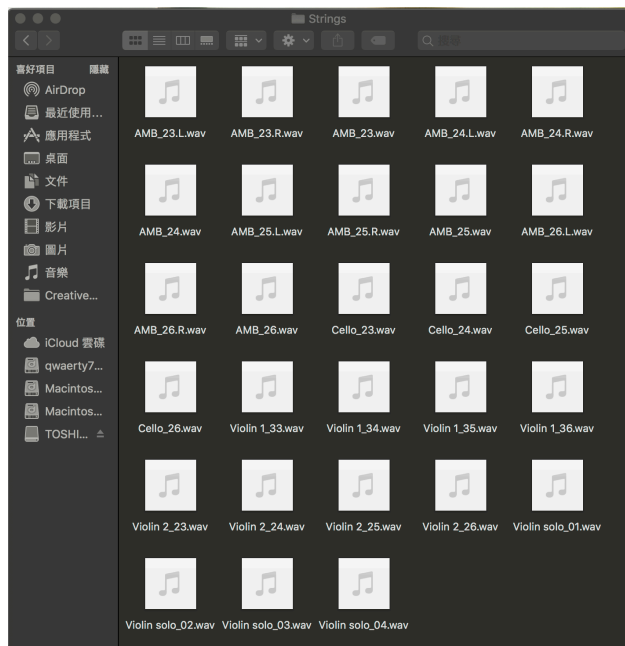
Strings

喜好項目 隱藏
AirDrop
最近使用...
應用程式
桌面
文件
下載項目
影片
圖片
音樂
Creative...

位置
iCloud 雲碟
qwaerty7...
Macintos...
Macintos...
TOSHI...

AMB_23.L.wav
AMB_23.R.wav
AMB_23.wav
AMB_24.L.wav
AMB_24.R.wav
AMB_24.wav
AMB_25.L.wav
AMB_25.R.wav
AMB_25.wav
AMB_26.L.wav
AMB_26.R.wav
AMB_26.wav
Cello_23.wav
Cello_24.wav
Cello_25.wav
Cello_26.wav
Violin 1_33.wav
Violin 1_34.wav
Violin 1_35.wav
Violin 1_36.wav
Violin 2_23.wav
Violin 2_24.wav
Violin 2_25.wav
Violin 2_26.wav
Violin solo_01.wav
Violin solo_02.wav
Violin solo_03.wav
Violin solo_04.wav